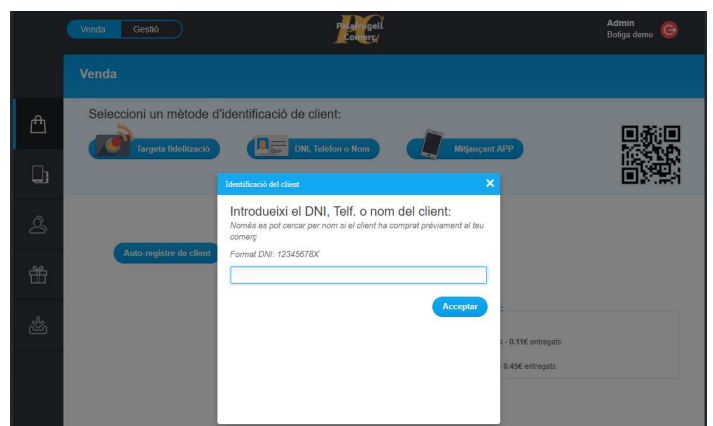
Venda Gestió

Fidel Vigell Comerç

Admin
Botiga demo

Venda

Seleccioni un mètode d'identificació de client:

Targeta fidelització

DNI, Telèfon o Nom

Mitjançant APP

Auto-registre de client

Identificació del client

Introdueixi el DNI, Telf. o nom del client:

Només es pot cercar per nom si el client ha comprat prèviament al teu comerç

Format DNI: 12345678X

Acceptar

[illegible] - 0.11€ entregats

0.45€ entregats